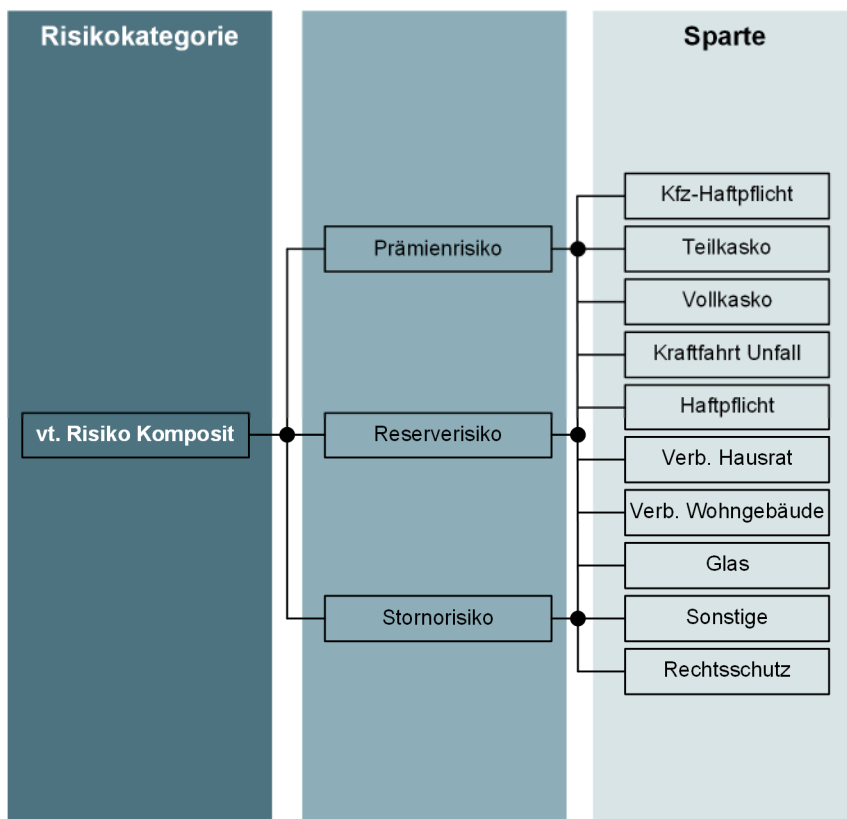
Risikokategorie

Sparte

vt. Risiko Komposit

Prämienrisiko

Reserverisiko

Stornorisiko

Kfz-Haftpflicht

Teilkasko

Vollkasko

Kraftfahrt Unfall

Haftpflicht

Verb. Hausrat

Verb. Wohngebäude

Glas

Sonstige

Rechtsschutz